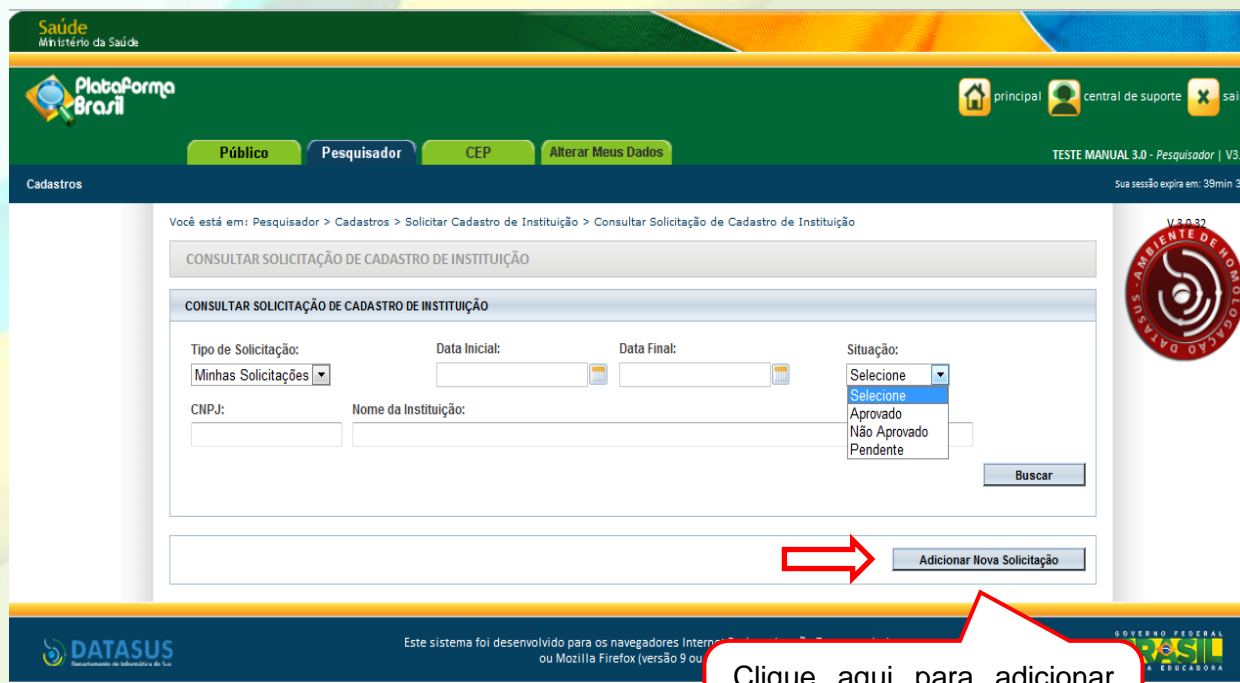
Saúde
Ministério da Saúde

Plataforma Brasil

principal central de suporte sai

Público Pesquisador CEP Alterar Meus Dados

TESTE MANUAL 3.0 - Pesquisador | V3.

Cadastros

Sua sessão expira em: 39min 3

Você está em: Pesquisador > Cadastros > Solicitar Cadastro de Instituição > Consultar Solicitação de Cadastro de Instituição

V.3.0.32

AMBIENTE DE HOMOLOGAÇÃO DATASUS

CONSULTAR SOLICITAÇÃO DE CADASTRO DE INSTITUIÇÃO

CONSULTAR SOLICITAÇÃO DE CADASTRO DE INSTITUIÇÃO

Tipo de Solicitação: Minhas Solicitações

Data Inicial:

Data Final:

Situação: Selecione

Selecione
Aprovado
Não Aprovado
Pendente

CNPJ:

Nome da Instituição:

Buscar

Adicionar Nova Solicitação

DATASUS
Departamento de Informática do SUS

Este sistema foi desenvolvido para os navegadores Interne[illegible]
ou Mozilla Firefox (versão 9 ou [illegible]

GOVERNO FEDERAL
BRASIL
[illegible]A EDUCADORA

Clique aqui para adicionar